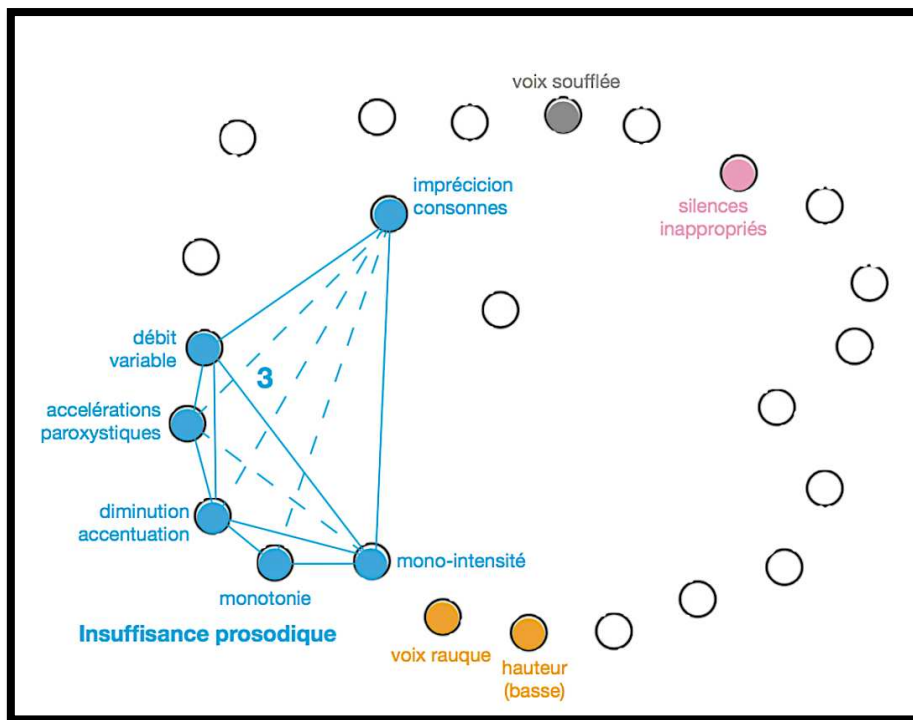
voix soufflée

imprécicion consonnes

silences inappropriés

débit variable

3

accélérations paroxystiques

diminution accentuation

monotonie

mono-intensité

Insuffisance prosodique

voix rauque

hauteur (basse)